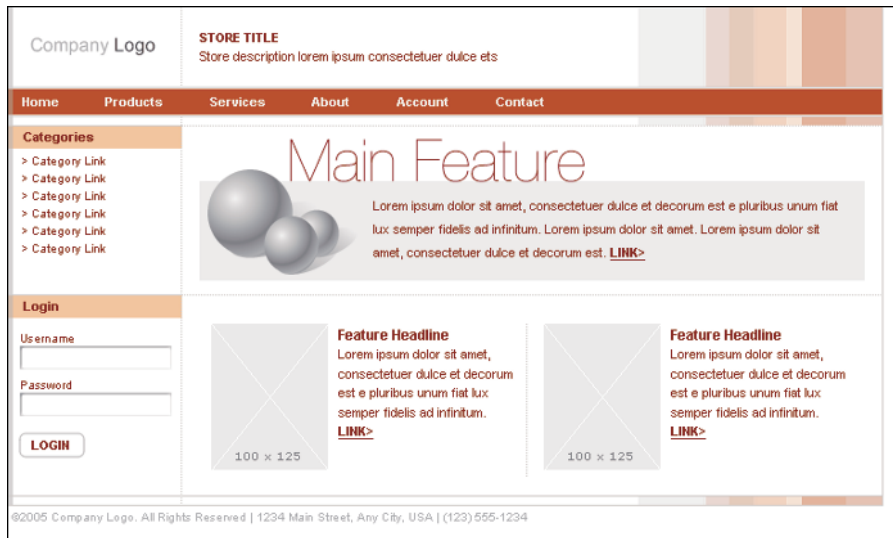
Company Logo

STORE TITLE
Store description lorem ipsum consectetuer dulce ets

Home Products Services About Account Contact

Categories
> Category Link
> Category Link
> Category Link
> Category Link
> Category Link
> Category Link

Main Feature

Lorem ipsum dolor sit amet, consectetuer dulce et decorum est e pluribus unum fiat lux semper fidelis ad infinitum. Lorem ipsum dolor sit amet. Lorem ipsum dolor sit amet, consectetuer dulce et decorum est. LINK>

Login
Username
Password
LOGIN

100 x 125

Feature Headline
Lorem ipsum dolor sit amet, consectetuer dulce et decorum est e pluribus unum fiat lux semper fidelis ad infinitum.
LINK>

100 x 125

Feature Headline
Lorem ipsum dolor sit amet, consectetuer dulce et decorum est e pluribus unum fiat lux semper fidelis ad infinitum.
LINK>

©2005 Company Logo. All Rights Reserved | 1234 Main Street, Any City, USA | (123) 555-1234